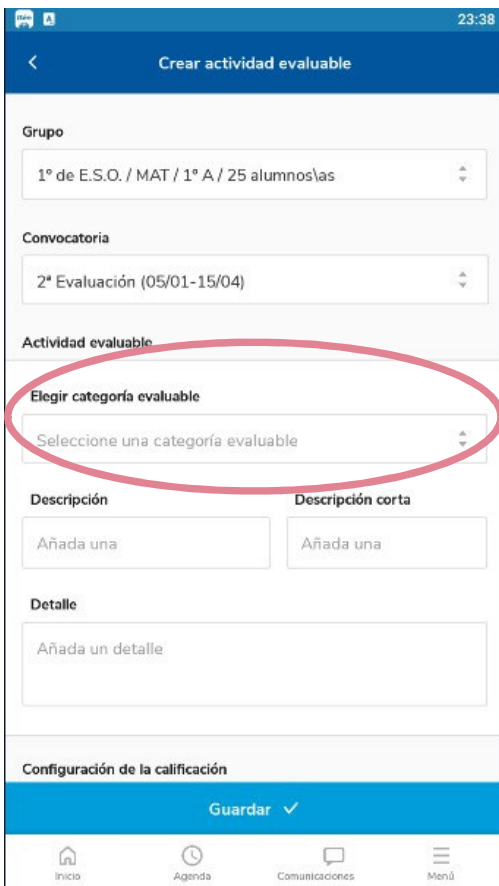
23:38

Crear actividad evaluable

Grupo

1º de E.S.O. / MAT / 1º A / 25 alumnos\as

Convocatoria

2ª Evaluación (05/01-15/04)

Actividad evaluable

Elegir categoría evaluable

Seleccione una categoría evaluable

Descripción

Añada una

Descripción corta

Añada una

Detalle

Añada un detalle

Configuración de la calificación

Guardar ✓

Inicio
Agenda
Comunicaciones
Menú